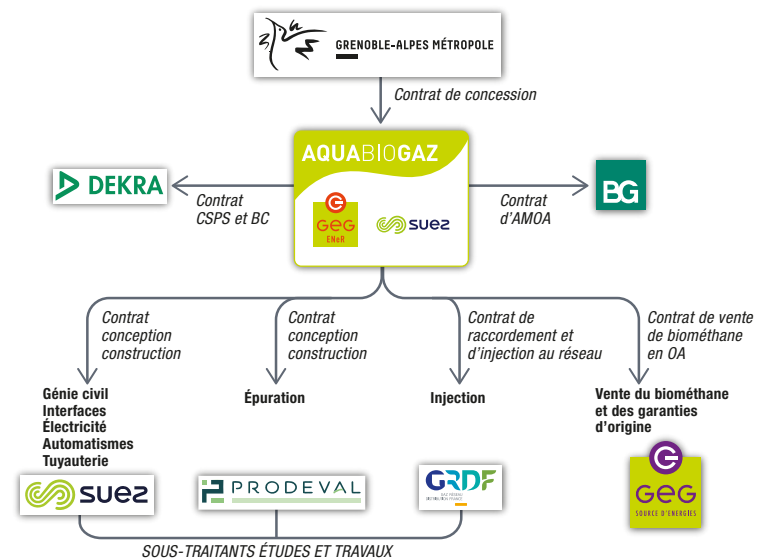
GRENOBLE-ALPES MÉTROPOLE

Contrat de concession

AQUABIOGAZ

GEG ENeR

suez

DEKRA

Contrat CSPS et BC

Contrat d'AMOA

BG

Contrat conception construction

Contrat conception construction

Contrat de raccordement et d'injection au réseau

Contrat de vente de biométhane en OA

Génie civil
Interfaces
Électricité
Automatismes
Tuyauterie

Épuration

Injection

Vente du biométhane et des garanties d'origine

suez

PRODEVAL

GRDF

GEG SOURCE D'ÉNERGIES

SOUS-TRAITANTS ÉTUDES ET TRAVAUX